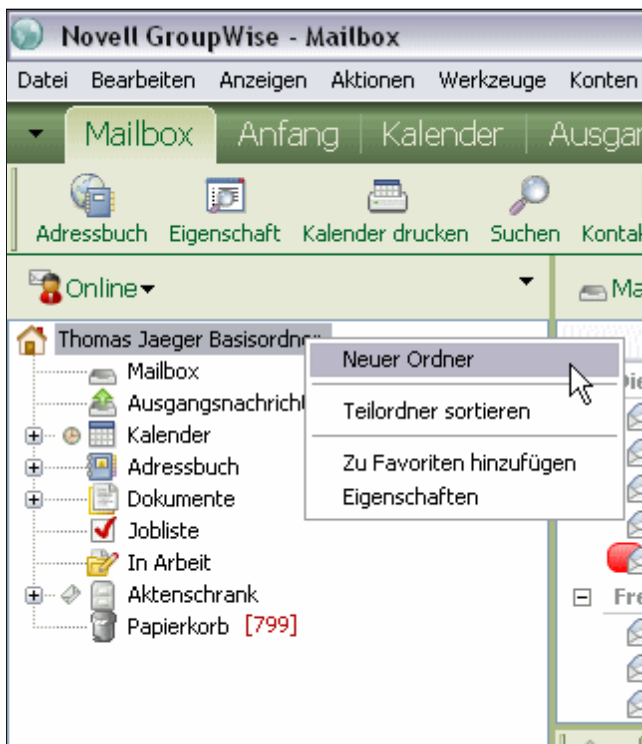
Novell GroupWise - Mailbox

Datei Bearbeiten Anzeigen Aktionen Werkzeuge Konten

Mailbox Anfang Kalender Ausgan

Adressbuch Eigenschaft Kalender drucken Suchen Konta

Online

Ma

Thomas Jaeger Basisordne

Mailbox

Ausgangsnachricht

Kalender

Adressbuch

Dokumente

Jobliste

In Arbeit

Aktenschrank

Papierkorb [799]

Neuer Ordner

Teilordner sortieren

Zu Favoriten hinzufügen

Eigenschaften

Fre